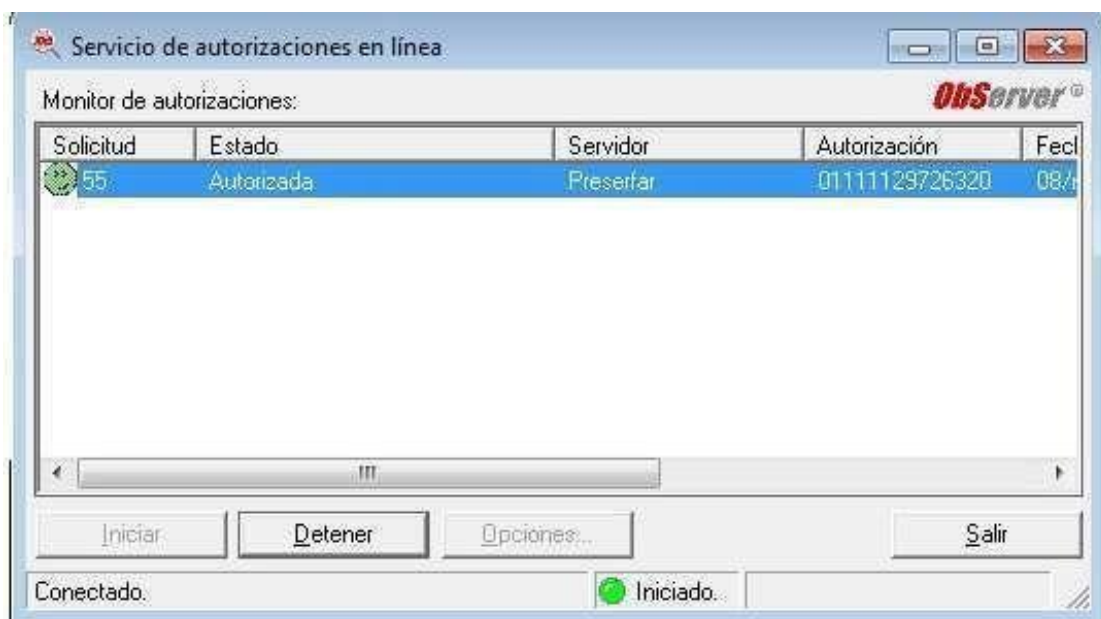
Servicio de autorizaciones en línea

Monitor de autorizaciones:

ObServer®

| Solicitud | Estado | Servidor | Autorización | Fecl |
|---|---|---|---|---|
| 55 | Autorizada | Preserfar | 01111129726320 | 08/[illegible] |

Iniciar

Detener

Opciones...

Salir

Conectado.

Iniciado.